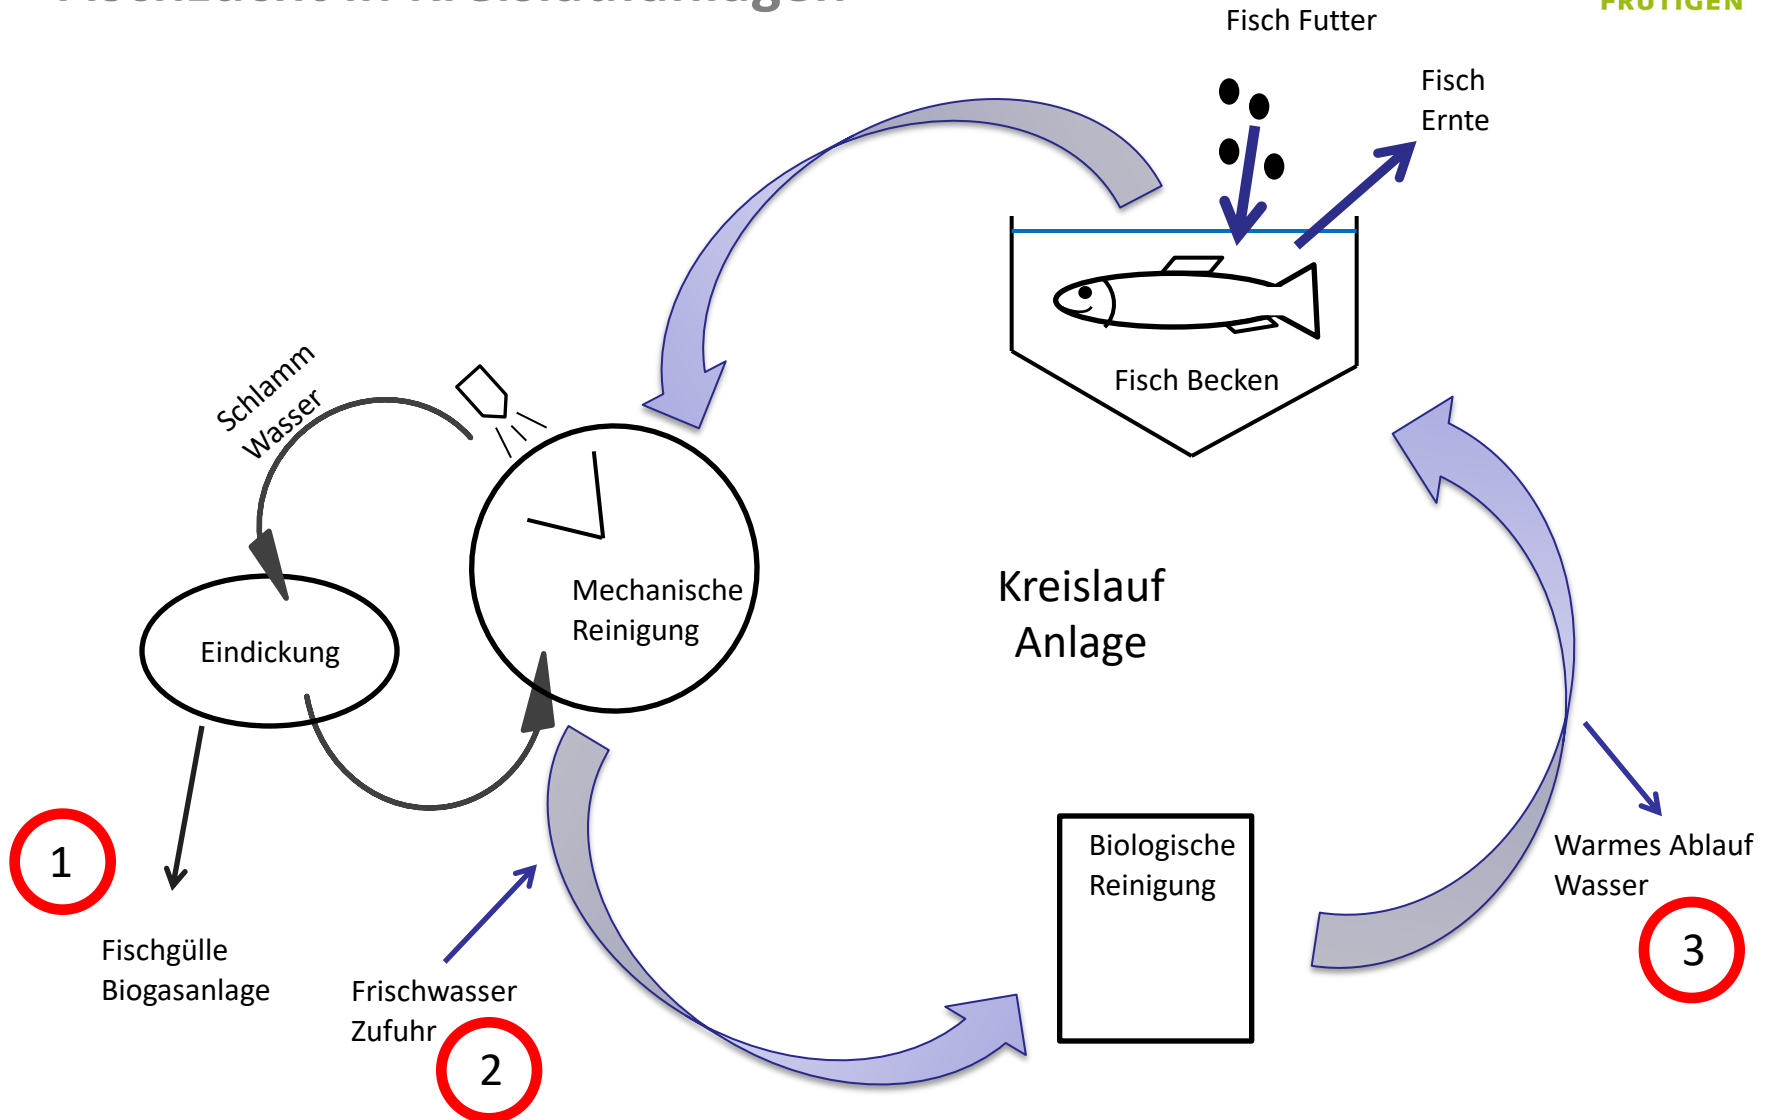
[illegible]

FRUTIGEN

Fisch Futter

Fisch Ernte

Fisch Becken

Schlamm Wasser

Mechanische Reinigung

Eindickung

Kreislauf Anlage

1

Fischgülle Biogasanlage

Frischwasser Zufuhr

2

Biologische Reinigung

Warmes Ablauf Wasser

3